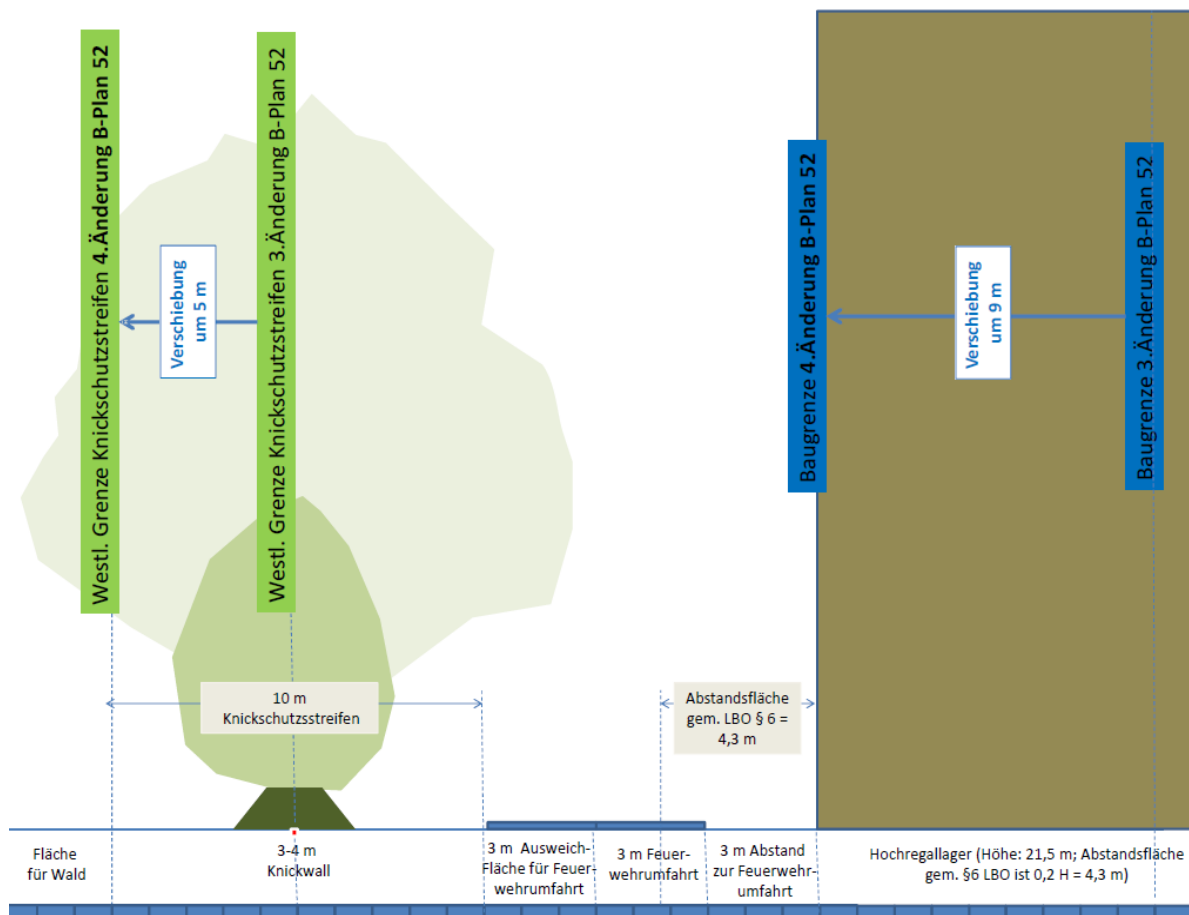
Westl. Grenze Knickschutzstreifen 4.Änderung B-Plan 52

Westl. Grenze Knickschutzstreifen 3.Änderung B-Plan 52

Verschiebung um 5 m

Baugrenze 4.Änderung B-Plan 52

Verschiebung um 9 m

Baugrenze 3.Änderung B-Plan 52

10 m Knickschutzstreifen

Abstandsfläche gem. LBO § 6 = 4,3 m

Fläche für Wald

3-4 m Knickwall

3 m Ausweich-Fläche für Feuerwehrumfahrt

3 m Feuerwehrumfahrt

3 m Abstand zur Feuerwehrumfahrt

Hochregallager (Höhe: 21,5 m; Abstandsfläche gem. §6 LBO ist 0,2 H = 4,3 m)